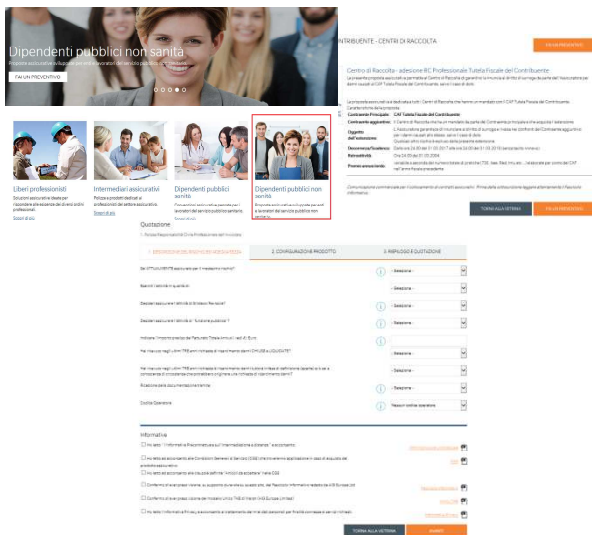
Dipendenti pubblici non sanità
Proposte assicurative sviluppate per i lavoratori del servizio pubblico non sanitario
FAI UN PREVENTIVO

Liberi professionisti
Soluzioni assicurative ideate per rispondere alle esigenze dei liberi professionisti
Scopri di più

Intermediari assicurativi
Polizze e prodotti dedicati ai professionisti del settore assicurativo
Scopri di più

Dipendenti pubblici sanità
Proposte assicurative pensate per i lavoratori del servizio pubblico sanitario
Scopri di più

Dipendenti pubblici non sanità
Proposte assicurative sviluppate per i lavoratori del servizio pubblico non sanitario

TRIBUENTE - CENTRI DI RACCOLTA
FAI UN PREVENTIVO

Centro di Raccolta - adesione RC Professionale Tutela Fiscale del Contribuente

Contraente Principale: CAF Tutela Fiscale del Contribuente
Contraente aggiuntivo:
Oggetto dell'estensione:
Decorrenza/Scadenza:
Retroattività:
Premio annuale:

TORNA ALLA VETRINA
FAI UN PREVENTIVO

Quotazione

1. INFORMAZIONI RICHIESTE ASSICURATIVE
2. CONFIGURAZIONE PRODOTTO
3. RIEPILOGO E QUOTAZIONE

- Seleziona -
- Seleziona -
- Seleziona -
- Seleziona -
- Seleziona -
- Seleziona -
Nessun codice operatore

Informativa

TORNA ALLA VETRINA
AVANTI